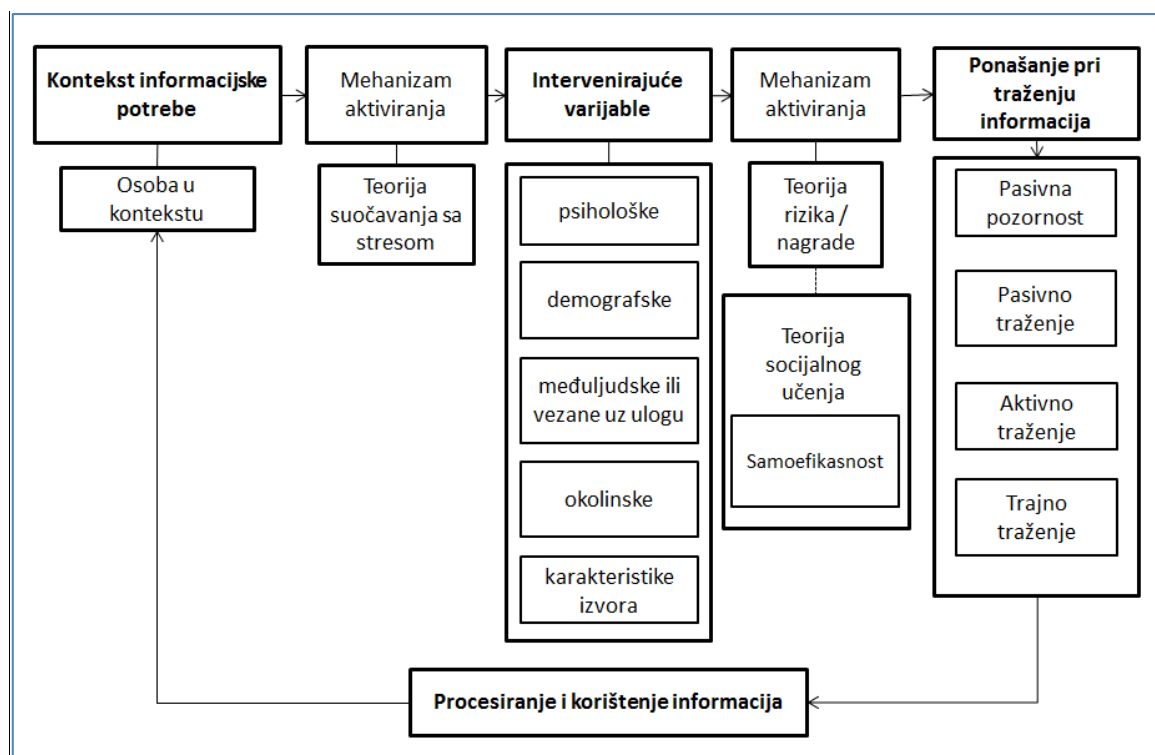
Kontekst informacijske potrebe

Osoba u kontekstu

Mehanizam aktiviranja

Teorija suočavanja sa stresom

Intervenirajuće varijable

psihološke

demografske

međuljudske ili vezane uz ulogu

okolinske

karakteristike izvora

Mehanizam aktiviranja

Teorija rizika / nagrade

Teorija socijalnog učenja

Samoefikasnost

Ponašanje pri traženju informacija

Pasivna pozornost

Pasivno traženje

Aktivno traženje

Trajno traženje

Procesiranje i korištenje informacija